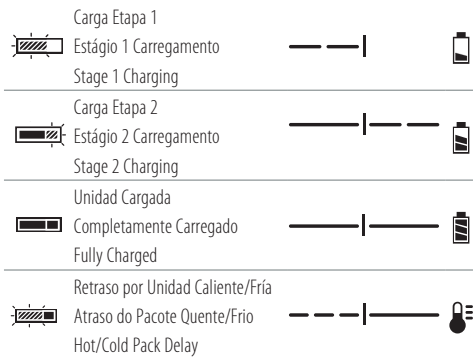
Carga Etapa 1
Estágio 1 Carregamento
Stage 1 Charging

Carga Etapa 2
Estágio 2 Carregamento
Stage 2 Charging

Unidad Cargada
Completamente Carregado
Fully Charged

Retraso por Unidad Caliente/Fría
Atraso do Pacote Quente/Frio
Hot/Cold Pack Delay